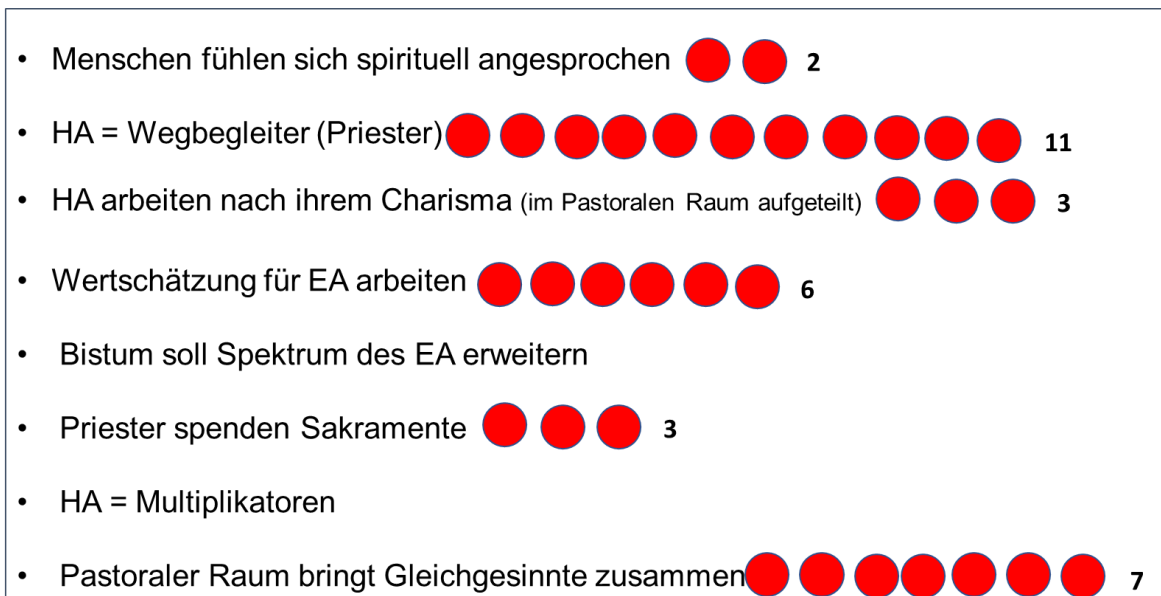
- Menschen fühlen sich spirituell angesprochen 2
- HA = Wegbegleiter (Priester) 11
- HA arbeiten nach ihrem Charisma (im Pastoralen Raum aufgeteilt) 3
- Wertschätzung für EA arbeiten 6
- Bistum soll Spektrum des EA erweitern
- Priester spenden Sakramente 3
- HA = Multiplikatoren
- Pastoraler Raum bringt Gleichgesinnte zusammen 7